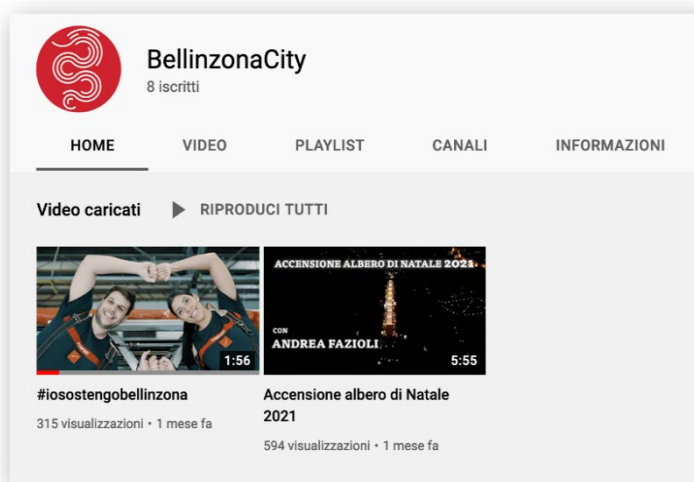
BellinzonaCity
8 iscritti

HOME VIDEO PLAYLIST CANALI INFORMAZIONI

Video caricati RIPRODUCI TUTTI

1:56
#iosostengobellinzona
315 visualizzazioni • 1 mese fa

ACCENSIONE ALBERO DI NATALE 2021
CON
ANDREA FAZIOLI
5:55
Accensione albero di Natale 2021
594 visualizzazioni • 1 mese fa